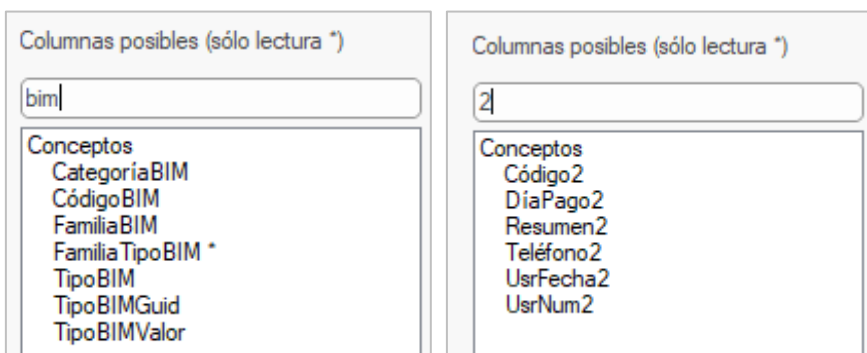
Columnas posibles (sólo lectura *)

bim

Conceptos
CategoríaBIM
CódigoBIM
FamiliaBIM
FamiliaTipoBIM *
TipoBIM
TipoBIMGuid
TipoBIMValor

Columnas posibles (sólo lectura *)

2

Conceptos
Código2
DíaPago2
Resumen2
Teléfono2
UsrFecha2
UsrNum2